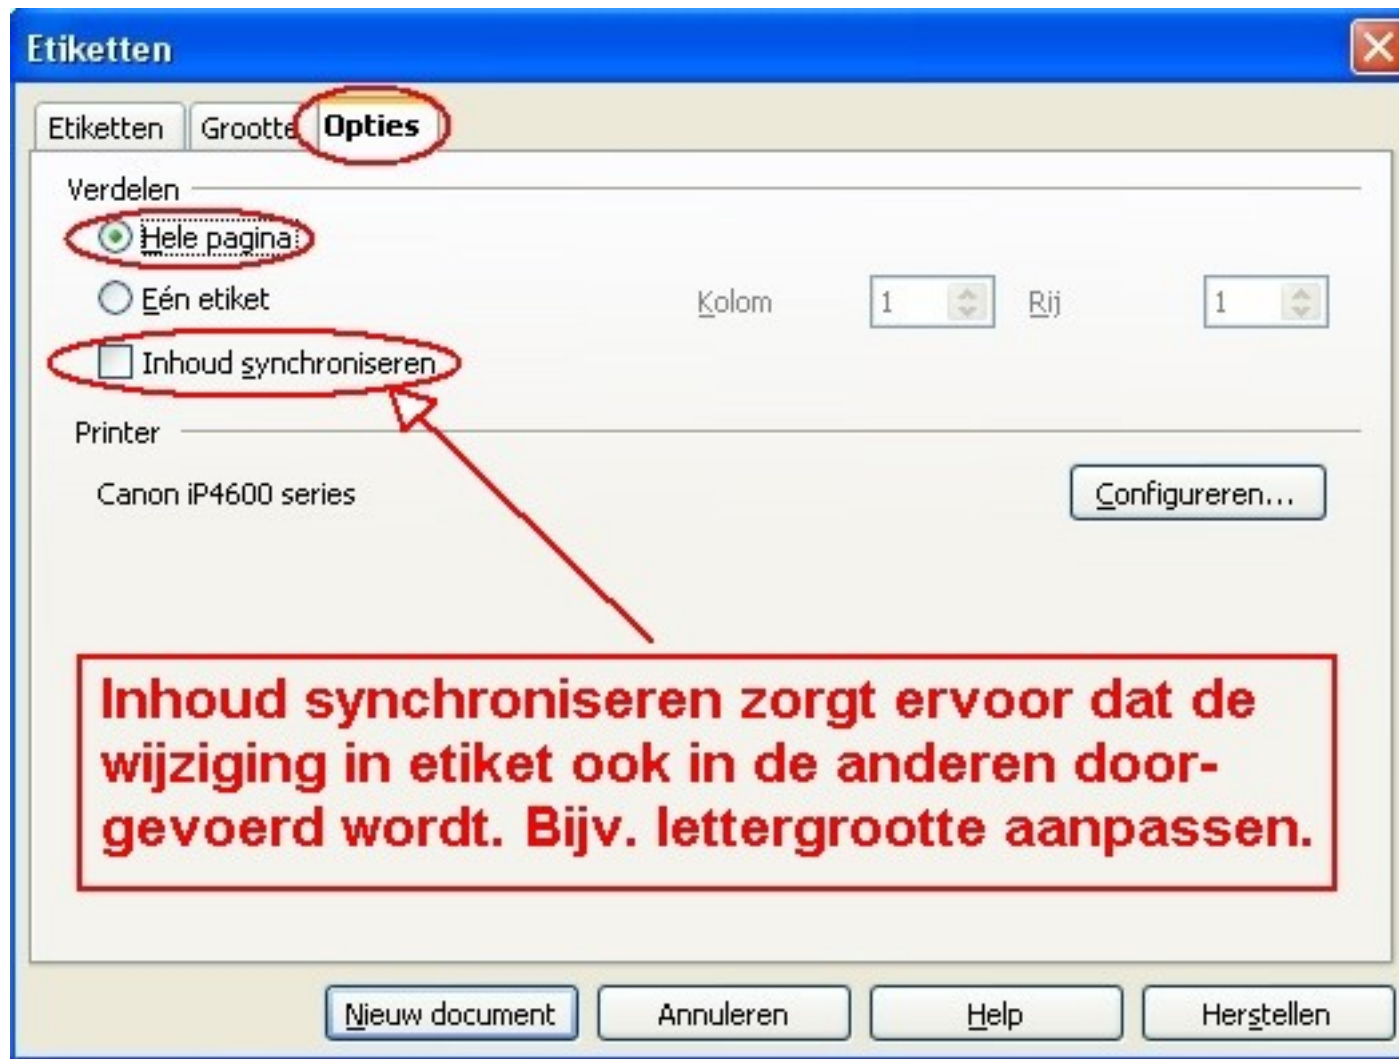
Etiketten

Etiketten Grootte Opties

Verdelen

Hele pagina

Eén etiket

Kolom 1 Rij 1

Inhoud synchroniseren

Printer

Canon iP4600 series

Configureren...

Inhoud synchroniseren zorgt ervoor dat de wijziging in etiket ook in de anderen doorgevoerd wordt. Bijv. lettergrootte aanpassen.

Nieuw document Annuleren Help Herstellen